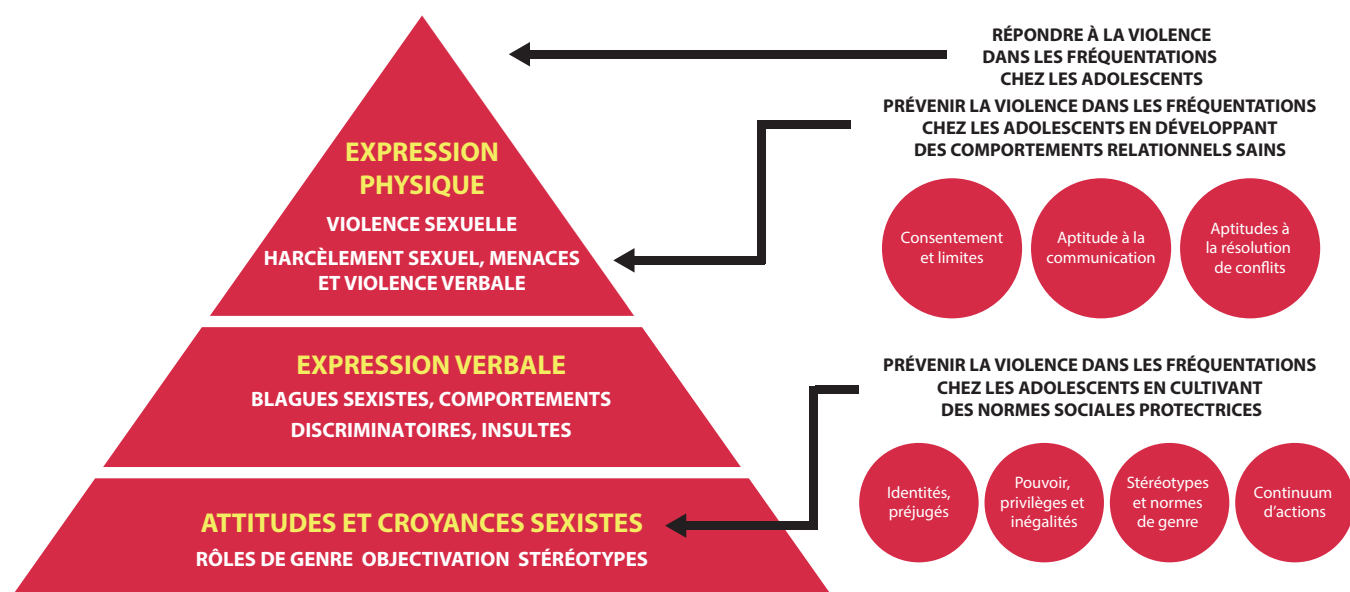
EXPRESSION PHYSIQUE

VIOLENCE SEXUELLE

HARCÈLEMENT SEXUEL, MENACES ET VIOLENCE VERBALE

EXPRESSION VERBALE

BLAGUES SEXISTES, COMPORTEMENTS DISCRIMINATOIRES, INSULTES

ATTITUDES ET CROYANCES SEXISTES

RÔLES DE GENRE OBJECTIVATION STÉRÉOTYPES

RÉPONDRE À LA VIOLENCE DANS LES FRÉQUENTATIONS CHEZ LES ADOLESCENTS

PRÉVENIR LA VIOLENCE DANS LES FRÉQUENTATIONS CHEZ LES ADOLESCENTS EN DÉVELOPPANT DES COMPORTEMENTS RELATIONNELS SAINS

Consentement et limites

Aptitude à la communication

Aptitudes à la résolution de conflits

PRÉVENIR LA VIOLENCE DANS LES FRÉQUENTATIONS CHEZ LES ADOLESCENTS EN CULTIVANT DES NORMES SOCIALES PROTECTRICES

Identités, préjugés

Pouvoir, privilèges et inégalités

Stéréotypes et normes de genre

Continuum d'actions